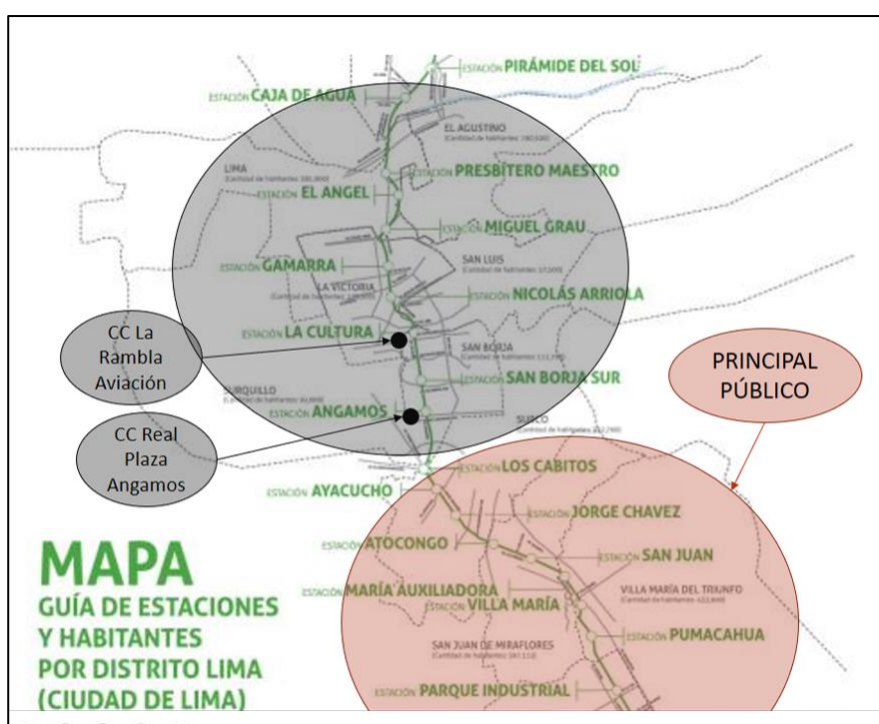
ESTACIÓN PIRÁMIDE DEL SOL

ESTACIÓN CAJA DE AGUA

EL AGUSTINO
(Cantidad de habitantes: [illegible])

ESTACIÓN PRESBITERO MAESTRO

LIMA
(Cantidad de habitantes: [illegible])

ESTACIÓN EL ANGEL

ESTACIÓN MIGUEL GRAU

ESTACIÓN GAMARRA

SAN LUIS
(Cantidad de habitantes: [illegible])

LA VICTORIA
(Cantidad de habitantes: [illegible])

ESTACIÓN NICOLÁS ARRIOLA

CC La Rambla Aviación

ESTACIÓN LA CULTURA

SAN BORJA
(Cantidad de habitantes: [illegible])

ESTACIÓN SAN BORJA SUR

PRINCIPAL PÚBLICO

SURQUILLO
(Cantidad de habitantes: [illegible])

ESTACIÓN ANGAMOS

SURCO
(Cantidad de habitantes: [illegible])

CC Real Plaza Angamos

ESTACIÓN LOS CABITOS

ESTACIÓN AYACUCHO

ESTACIÓN JORGE CHAVEZ

ESTACIÓN ATOCONGO

ESTACIÓN SAN JUAN

MAPA
GUÍA DE ESTACIONES Y HABITANTES POR DISTRITO LIMA (CIUDAD DE LIMA)

ESTACIÓN MARÍA AUXILIADORA

ESTACIÓN VILLA MARÍA

VILLA MARÍA DEL TRIUNFO
(Cantidad de habitantes: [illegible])

ESTACIÓN PUMACAHUA

SAN JUAN DE MIRAFLORES
(Cantidad de habitantes: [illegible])

ESTACIÓN PARQUE INDUSTRIAL